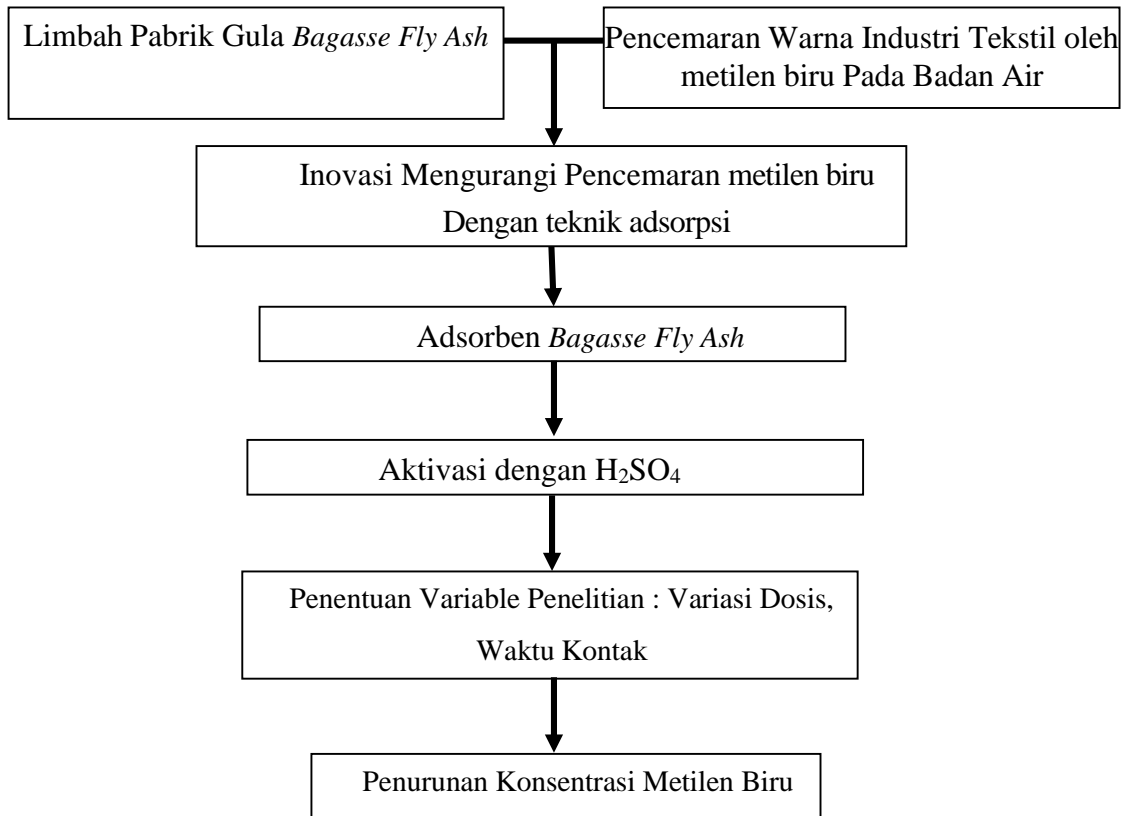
Limbah Pabrik Gula *Bagasse Fly Ash*

Pencemaran Warna Industri Tekstil oleh metilen biru Pada Badan Air

Inovasi Mengurangi Pencemaran metilen biru Dengan teknik adsorpsi

Adsorben *Bagasse Fly Ash*

Aktivasi dengan $H_2SO_4$

Penentuan Variable Penelitian : Variasi Dosis, Waktu Kontak

Penurunan Konsentrasi Metilen Biru